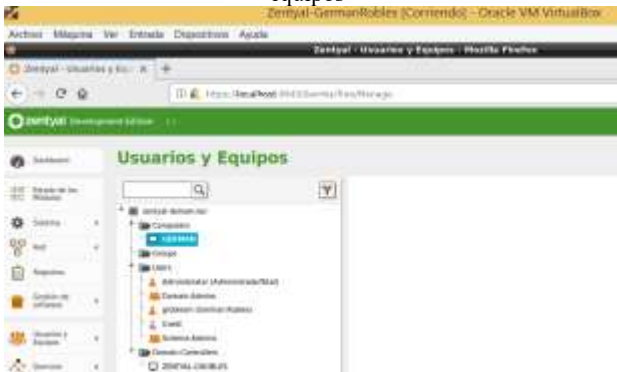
Equipos

Zentyal-GermanRobles [Corriendo] - Oracle VM VirtualBox

Archivo Máquina Ver Entrada Dispositivos Ayuda

Zentyal - Usuarios y Equipos - Mozilla Firefox

Zentyal - Usuarios y Eq... ×

https://localhost:8443/Samba/Tree/Manage

zentyal Development Edition

Dashboard

Estado de los Módulos

Sistema

Red

Registros

Gestión de software

Usuarios y Equipos

Dominio

Usuarios y Equipos

zentyal-domain.lan

Computers

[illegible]

Groups

Users

Administrator (Administrator/Baul)

Domain Admins

grobleam (German Robles)

Guest

Schema Admins

Domain Controllers

ZENTYAL-GROBLES